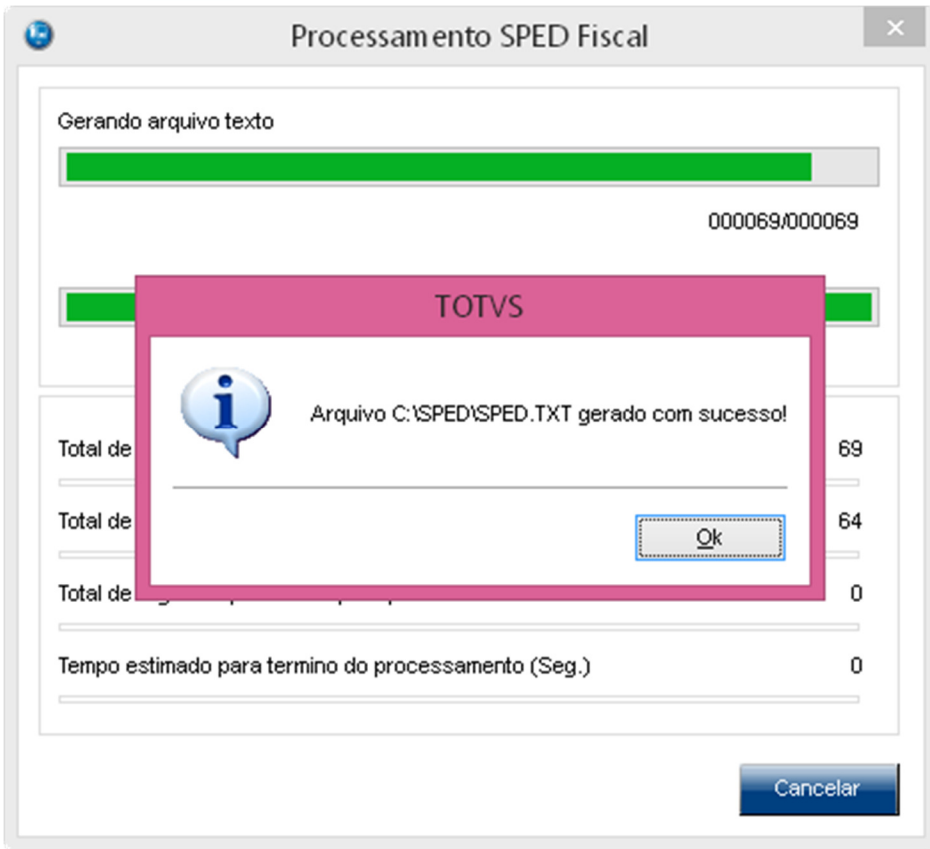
Processamento SPED Fiscal

Gerando arquivo texto

000069/000069

TOTVS

Arquivo C:\SPED\SPED.TXT gerado com sucesso!

Ok

Total de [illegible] 69

Total de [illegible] 64

Total de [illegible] 0

Tempo estimado para termino do processamento (Seg.) 0

Cancelar